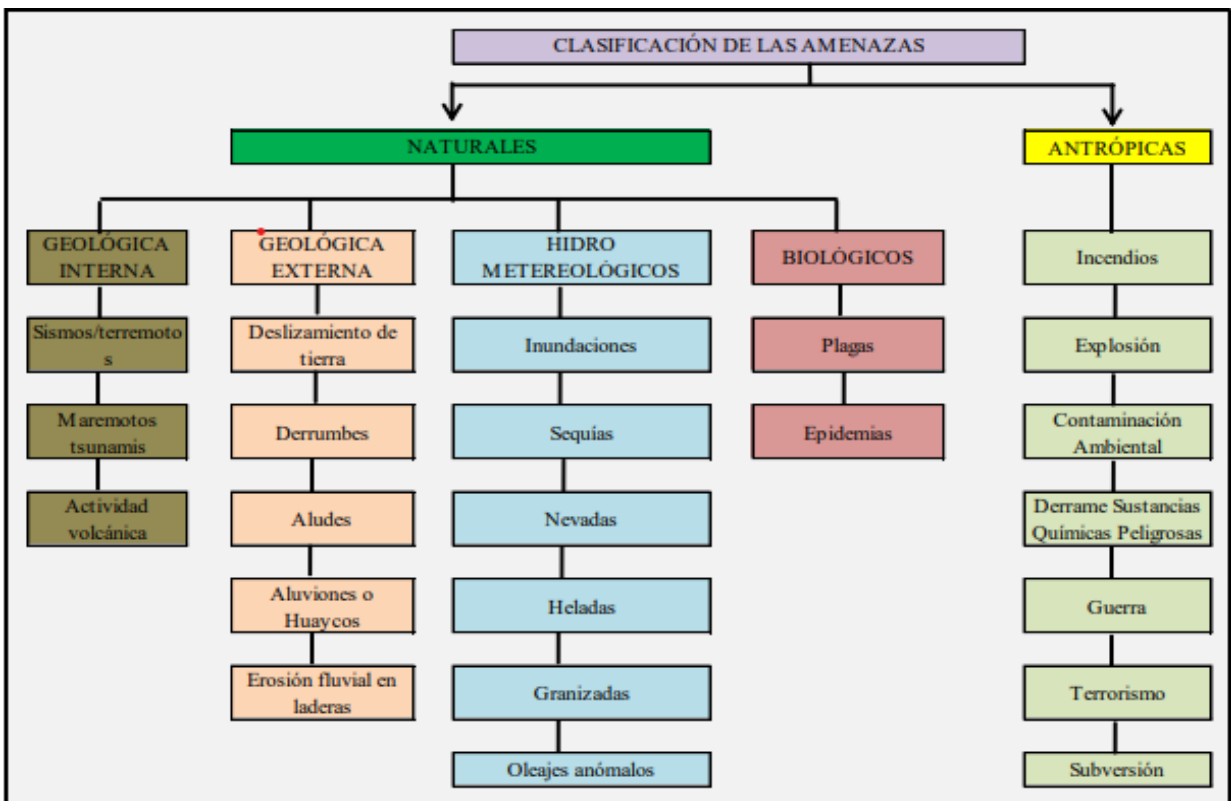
CLASIFICACIÓN DE LAS AMENAZAS

NATURALES

ANTRÓPICAS

GEOLÓGICA INTERNA

Sismos/terremotos

Maremotos tsunamis

Actividad volcánica

GEOLÓGICA EXTERNA

Deslizamiento de tierra

Derrumbes

Aludes

Aluviones o Huaycos

Erosión fluvial en laderas

HIDRO METEREOLÓGICOS

Inundaciones

Sequias

Nevadas

Heladas

Granizadas

Oleajes anómalos

BIOLÓGICOS

Plagas

Epidemias

Incendios

Explosión

Contaminación Ambiental

Derrame Sustancias Químicas Peligrosas

Guerra

Terrorismo

Subversión